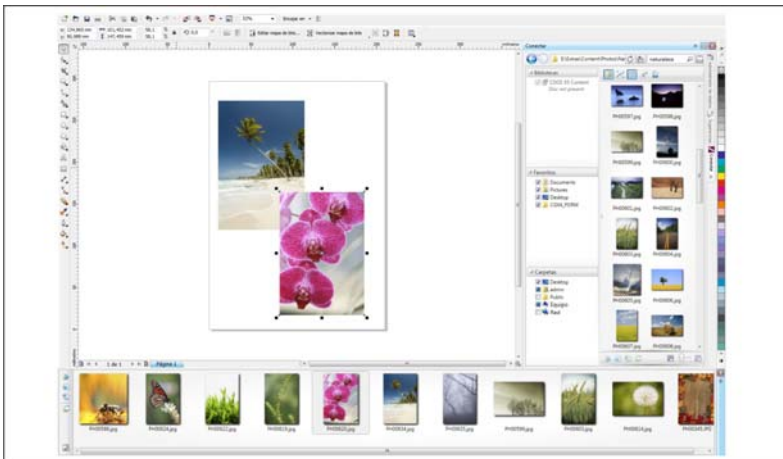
53% Encajar en

Editar mapa de bits... Vectorizar mapa de bits

Conectar

naturaleza

Bibliotecas

CorelDRAW Content

Favoritos

Documents

Pictures

Desktop

Carpetas

Desktop

Equipo

Red

1 de 1

Página 1